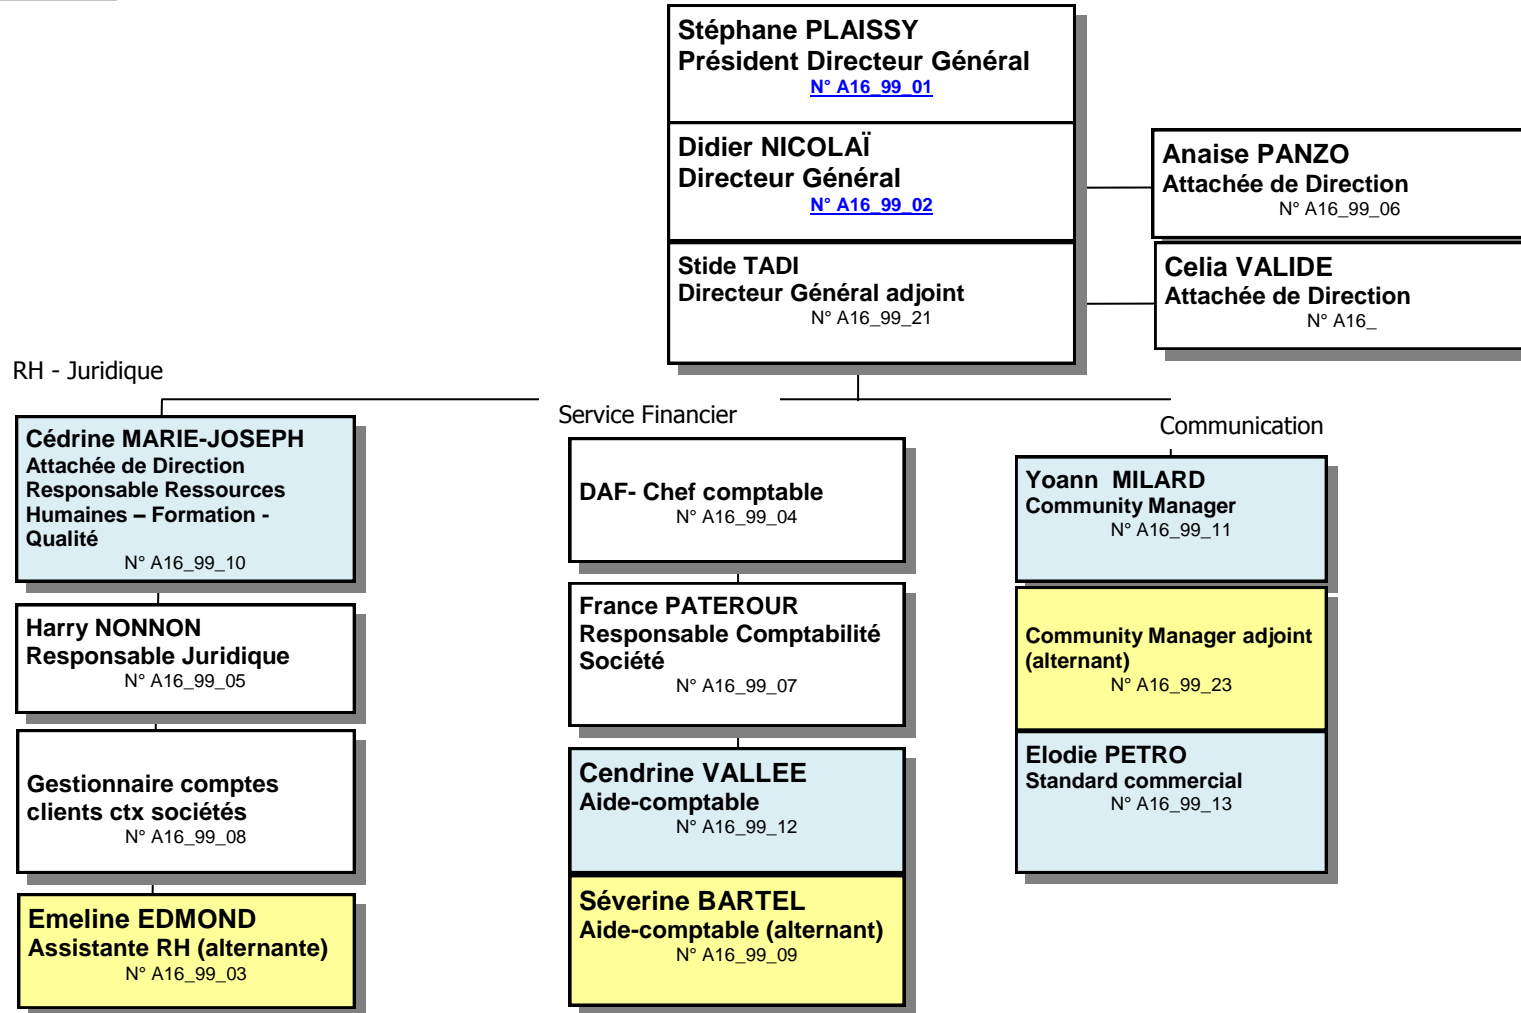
Stéphane PLAISSY
Président Directeur Général
N° A16_99_01

Didier NICOLAÏ
Directeur Général
N° A16_99_02

Stide TADI
Directeur Général adjoint
N° A16_99_21

Anaise PANZO
Attachée de Direction
N° A16_99_06

Celia VALIDE
Attachée de Direction
N° A16_

RH - Juridique

Cédrine MARIE-JOSEPH
Attachée de Direction
Responsable Ressources Humaines – Formation - Qualité
N° A16_99_10

Harry NONNON
Responsable Juridique
N° A16_99_05

Gestionnaire comptes clients ctx sociétés
N° A16_99_08

Emeline EDMOND
Assistante RH (alternante)
N° A16_99_03

Service Financier

DAF- Chef comptable
N° A16_99_04

France PATEROUR
Responsable Comptabilité Société
N° A16_99_07

Cendrine VALLEE
Aide-comptable
N° A16_99_12

Séverine BARTEL
Aide-comptable (alternant)
N° A16_99_09

Communication

Yoann MILARD
Community Manager
N° A16_99_11

Community Manager adjoint (alternant)
N° A16_99_23

Elodie PETRO
Standard commercial
N° A16_99_13